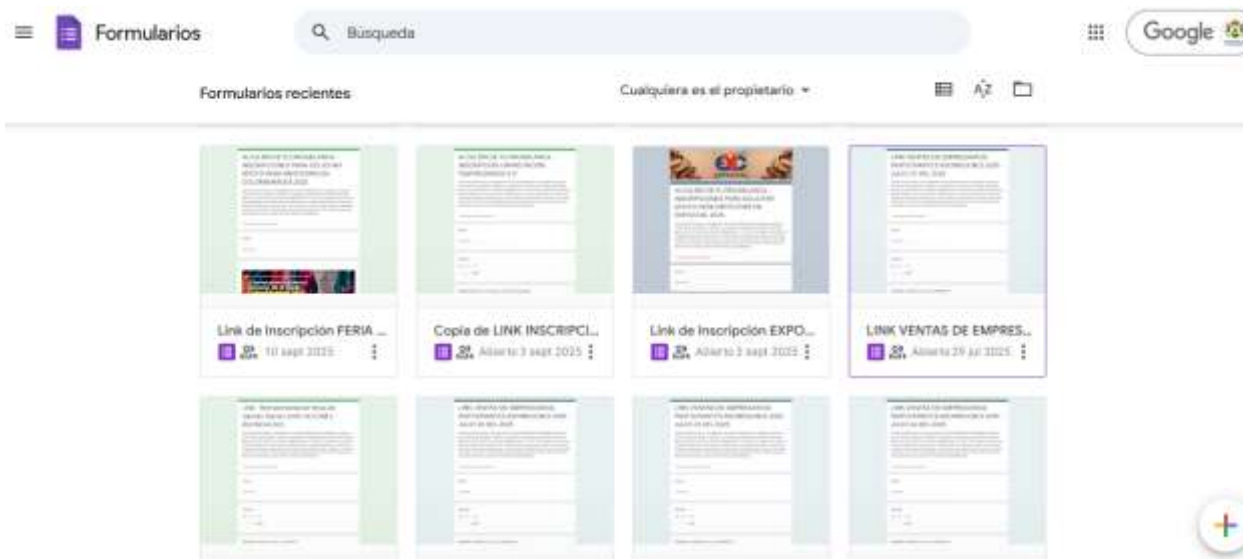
Formularios

Búsqueda

Google

Formularios recientes

Cualquiera es el propietario

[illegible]

Link de Inscripción FERIA ...
10 sept 2025

Copia de LINK INSCRIPCI...
Abierto 3 sept 2025

Link de Inscripción EXPO...
Abierto 3 sept 2025

LINK VENTAS DE EMPRES...
Abierto 29 jul 2025